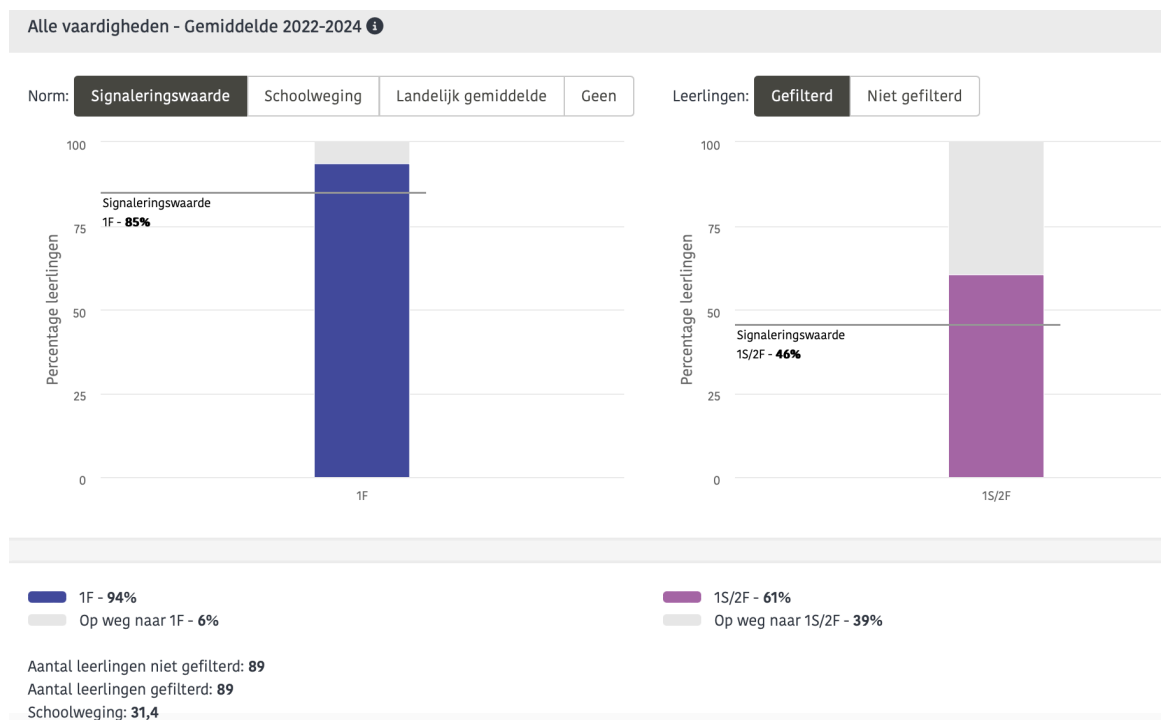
Alle vaardigheden - Gemiddelde 2022-2024

Norm: Signaleringswaarde Schoolweging Landelijk gemiddelde Geen

Leerlingen: Gefilterd Niet gefilterd

100
75
50
25
0

Percentage leerlingen

Signaleringswaarde
1F - **85%**

1F

100
75
50
25
0

Percentage leerlingen

Signaleringswaarde
1S/2F - **46%**

1S/2F

1F - **94%**
Op weg naar 1F - **6%**

1S/2F - **61%**
Op weg naar 1S/2F - **39%**

Aantal leerlingen niet gefilterd: **89**
Aantal leerlingen gefilterd: **89**
Schoolweging: **31,4**